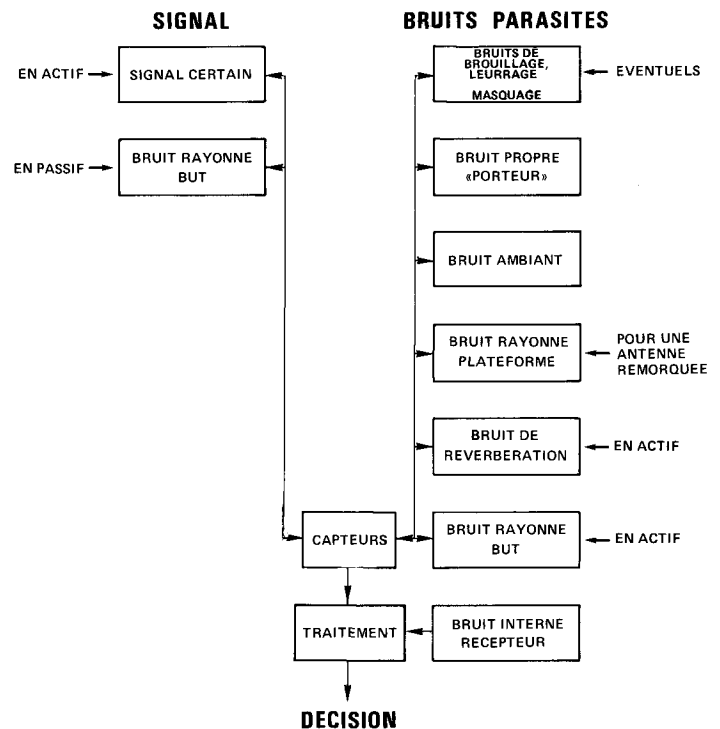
SIGNAL

BRUITS PARASITES

EN ACTIF

SIGNAL CERTAIN

BRUITS DE BROUILLAGE, LEURRAGE MASQUAGE

EVENTUELS

EN PASSIF

BRUIT RAYONNE BUT

BRUIT PROPRE «PORTEUR»

BRUIT AMBIANT

BRUIT RAYONNE PLATEFORME

POUR UNE ANTENNE REMORQUEE

BRUIT DE REVERBERATION

EN ACTIF

CAPTEURS

BRUIT RAYONNE BUT

EN ACTIF

TRAITEMENT

BRUIT INTERNE RECEPTEUR

DECISION